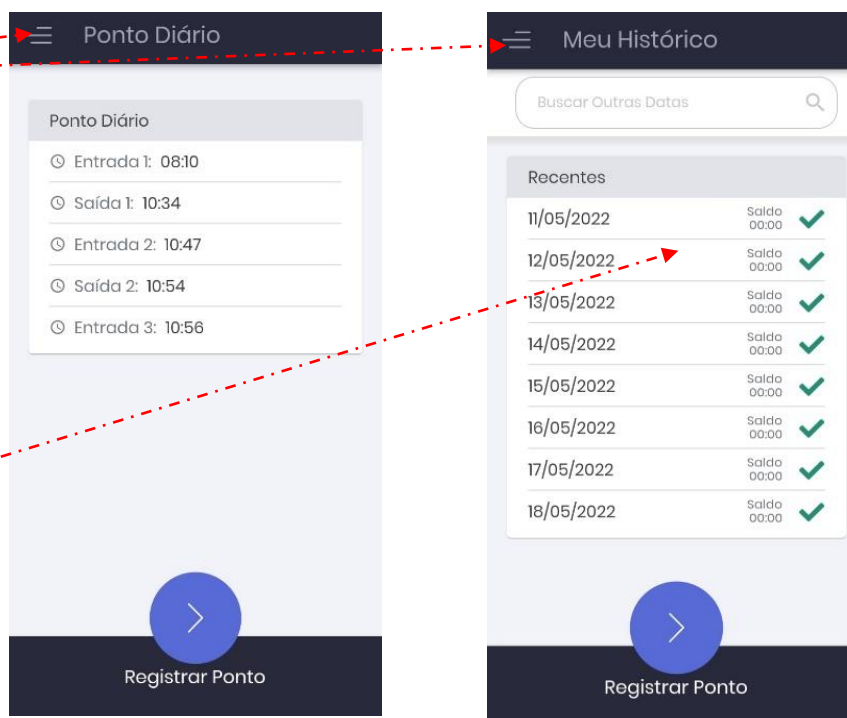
Ponto Diário

Ponto Diário
Entrada 1: 08:10
Saída 1: 10:34
Entrada 2: 10:47
Saída 2: 10:54
Entrada 3: 10:56

Registrar Ponto

Meu Histórico

Buscar Outras Datas

Recentes
11/05/2022 Saldo 00:00
12/05/2022 Saldo 00:00
13/05/2022 Saldo 00:00
14/05/2022 Saldo 00:00
15/05/2022 Saldo 00:00
16/05/2022 Saldo 00:00
17/05/2022 Saldo 00:00
18/05/2022 Saldo 00:00

Registrar Ponto